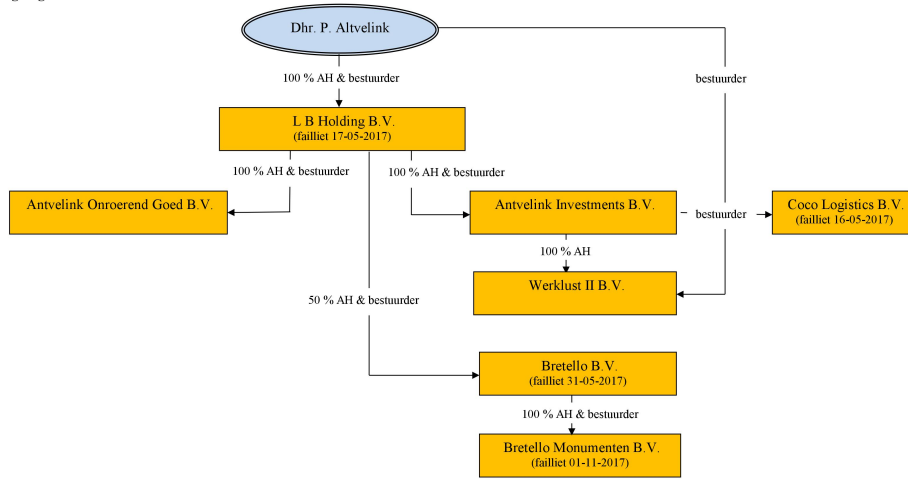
Dhr. P. Altvelink

100 % AH & bestuurder

bestuurder

L B Holding B.V.
(failliet 17-05-2017)

100 % AH & bestuurder

100 % AH & bestuurder

Antvelink Onroerend Goed B.V.

Antvelink Investments B.V.

bestuurder

Coco Logistics B.V.
(failliet 16-05-2017)

100 % AH

Werklust II B.V.

50 % AH & bestuurder

Bretello B.V.
(failliet 31-05-2017)

100 % AH & bestuurder

Bretello Monumenten B.V.
(failliet 01-11-2017)